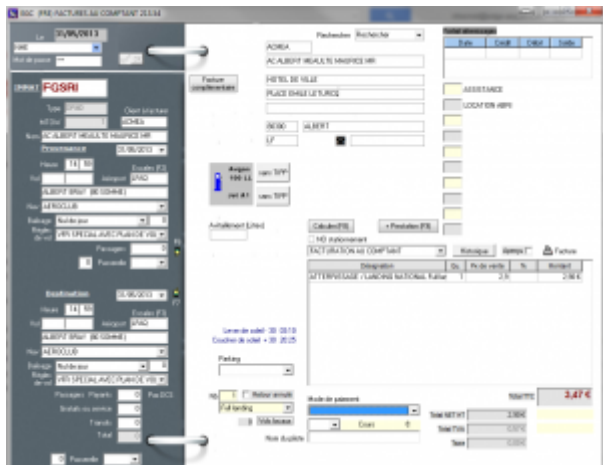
ISGC PRE-FACTURES AU COMPTANT 2013.04

Le 31/05/2013

Mot de passe ***

FGSRI

Type

Client (Facture)

AGREA

AC ALBERT HEAULTE HAUTE-PICARDIE

Provenance 31/05/2013

Heure 14 50

Aéroport

ALBERT BRAY (80 SOMME)

AEROCLUB

Balisage Nuit/Jour

VFR SPECIAL AVEC PLAN DE VOL

Passagers

Passerelle

Destination 31/05/2013

Heure 14 50

Aéroport

ALBERT BRAY (80 SOMME)

AEROCLUB

Balisage Nuit/Jour

VFR SPECIAL AVEC PLAN DE VOL

Passagers Payants

Exonérés

Transits

Total

Passerelle

Facture complémentaire

Recherche Recherche

AGREA

AC ALBERT HEAULTE HAUTE-PICARDIE

HOTEL DE VILLE

PLACE EMILE LETURCQ

80300 ALBERT

Total abonnages

| Date | Crédit | Débit | Solde |
|---|---|---|---|

ASSISTANCE

LOCATION ABRI

Avgas 100 LL

Jet A1

sans TIPP

sans TIPP

Avitaillement Extend

Calculer(F8)

+ Prestation (F9)

FACTURATION AU COMPTANT

Historique

Facture

| Désignation | Qu. | Px de vente | % | Montant |
|---|---|---|---|---|
| ATTERRISSAGE / LANDING NATIONAL | 1 | 2.8 | | 2.80 € |

Lever de soleil : 30 05:50

Coucher de soleil : 30 20:25

Parking

Retour immédiat

Full landing

Vols locaux

Mode de paiement

Cours

Total TTC

3,47 €

Total NET HT

Total TVA

Taxe

Nom du pilote